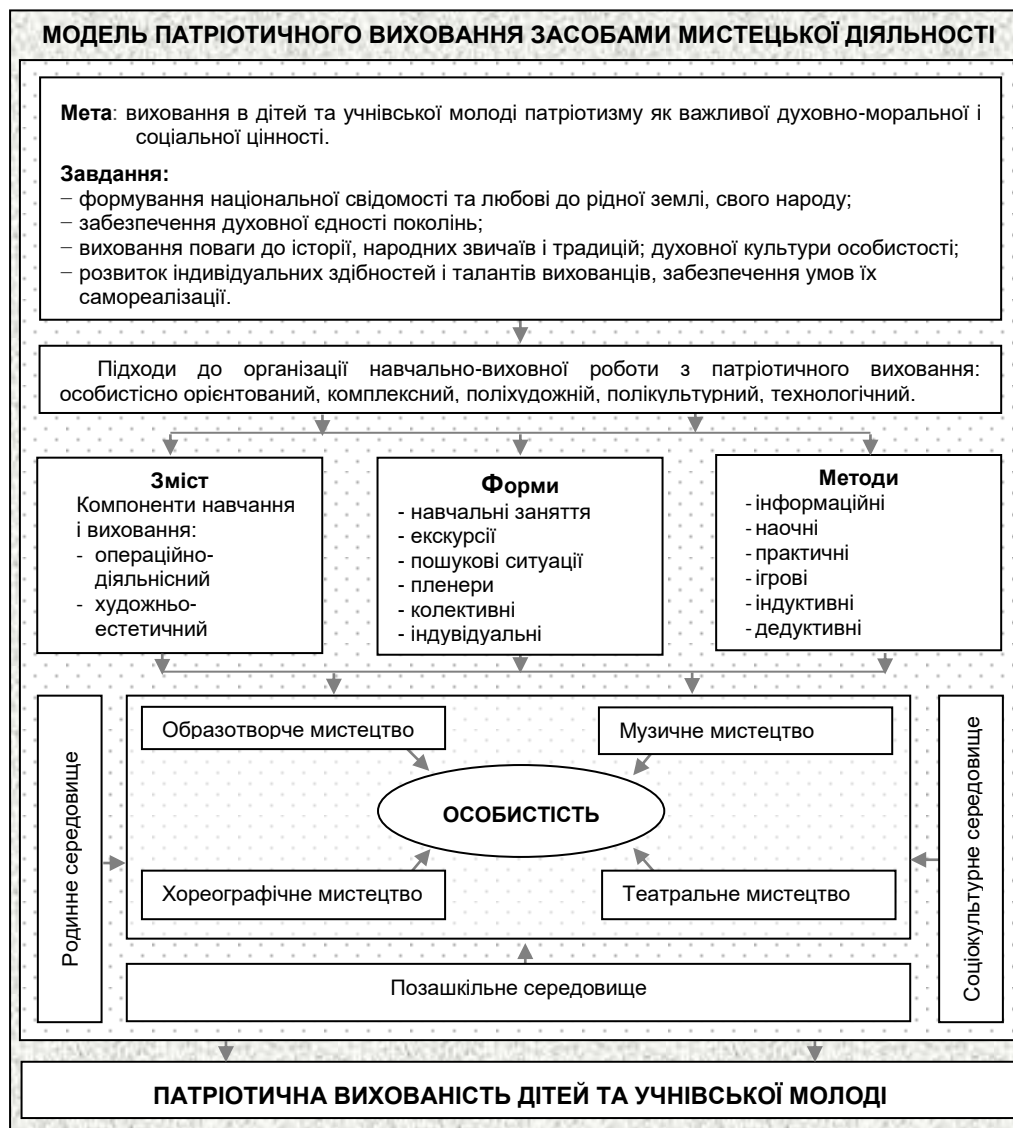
МОДЕЛЬ ПАТРІОТИЧНОГО ВИХОВАННЯ ЗАСОБАМИ МИСТЕЦЬКОЇ ДІЯЛЬНОСТІ

**Мета**: виховання в дітей та учнівської молоді патріотизму як важливої духовно-моральної і соціальної цінності.

**Завдання:**
– формування національної свідомості та любові до рідної землі, свого народу;
– забезпечення духовної єдності поколінь;
– виховання поваги до історії, народних звичаїв і традицій; духовної культури особистості;
– розвиток індивідуальних здібностей і талантів вихованців, забезпечення умов їх самореалізації.

Підходи до організації навчально-виховної роботи з патріотичного виховання: особистісно орієнтований, комплексний, поліхудожній, полікультурний, технологічний.

**Зміст**
Компоненти навчання і виховання:
- операційно-діяльнісний
- художньо-естетичний

**Форми**
- навчальні заняття
- екскурсії
- пошукові ситуації
- пленери
- колективні
- індувідуальні

**Методи**
- інформаційні
- наочні
- практичні
- ігрові
- індуктивні
- дедуктивні

Родинне середовище

Образотворче мистецтво

Музичне мистецтво

ОСОБИСТІСТЬ

Хореографічне мистецтво

Театральне мистецтво

Соціокультурне середовище

Позашкільне середовище

ПАТРІОТИЧНА ВИХОВАНІСТЬ ДІТЕЙ ТА УЧНІВСЬКОЇ МОЛОДІ